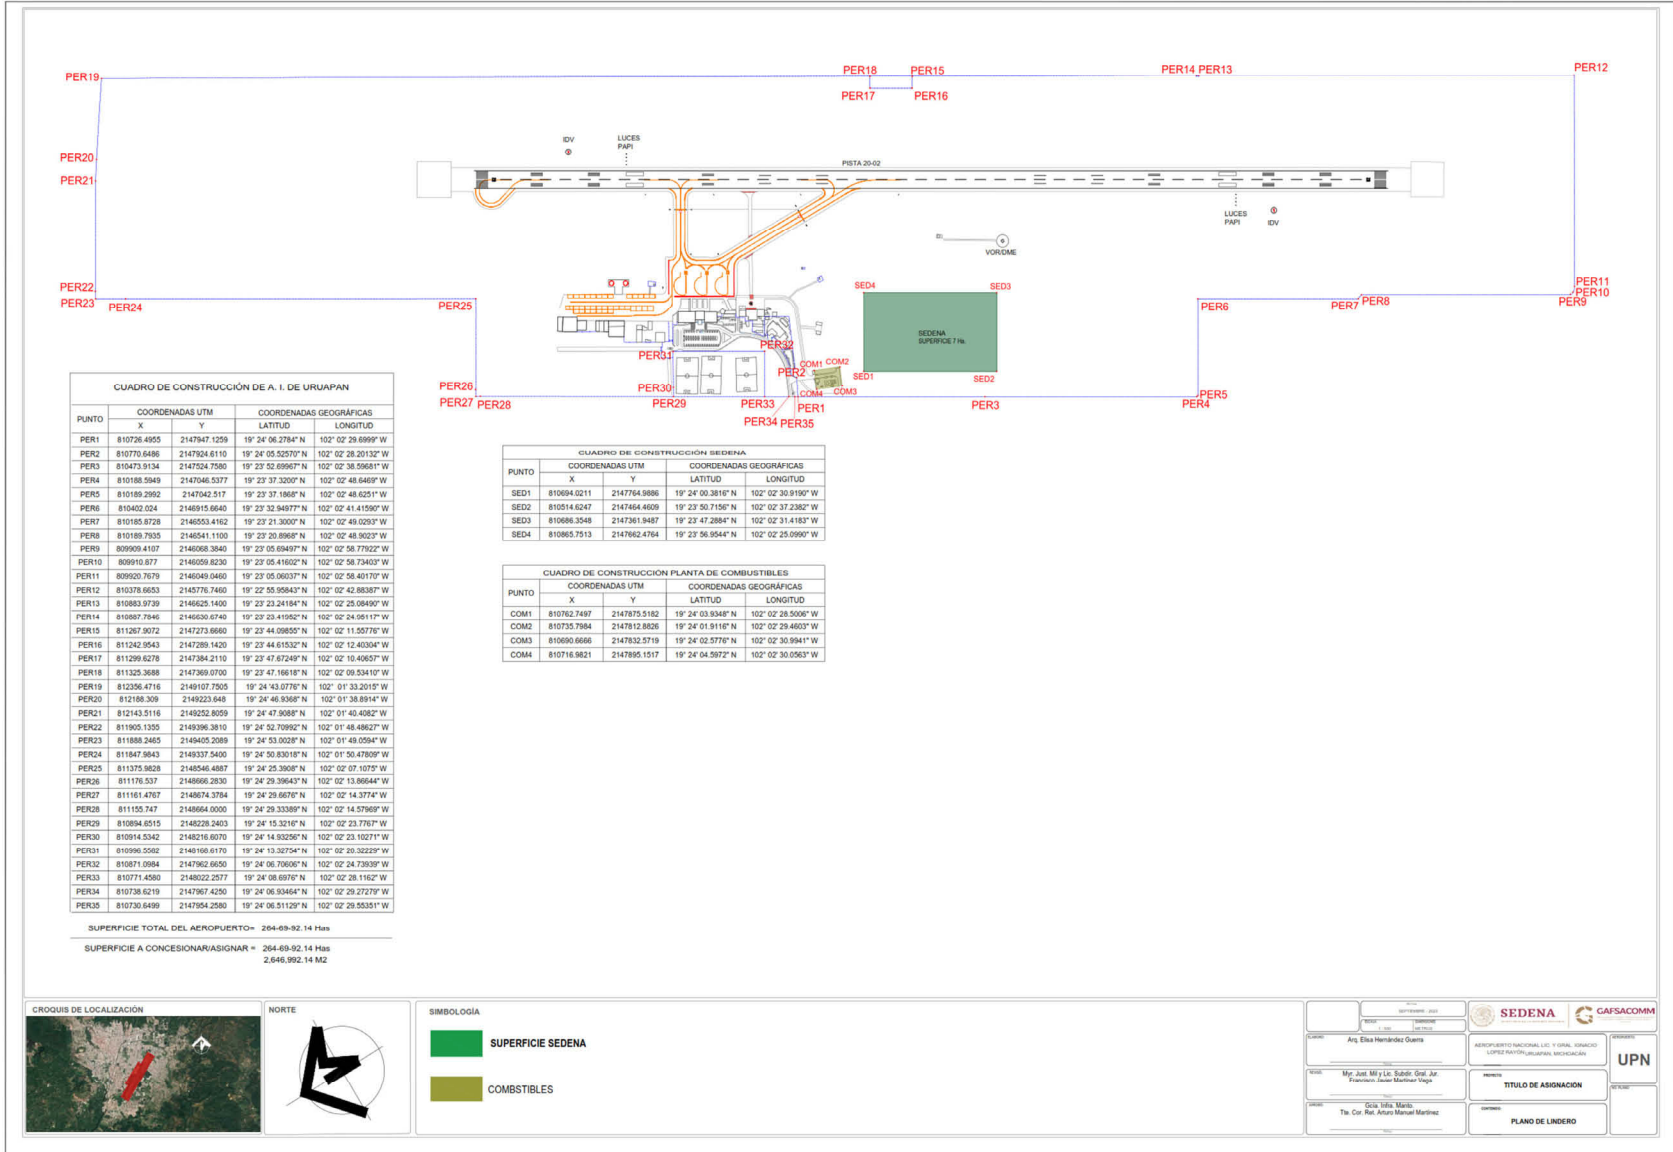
PER19
PER18 PER15
PER17 PER16
PER14 PER13
PER12
IDV
LUCES PAPI
PISTA 20-02
PER20
PER21
LUCES PAPI
IDV
VOR/DME
PER22
PER23 PER24
PER25
SED4
SED3
PER11
PER10
PER9
PER6
PER7 PER8
SEDENA SUPERFICIE 7 Ha.
PER31
PER32
COM1 COM2
PER2
SED1
SED2
PER26
PER27 PER28
PER30
PER29
PER33
PER34 PER35
PER1
COM4 COM3
PER3
PER5
PER4

CUADRO DE CONSTRUCCIÓN DE A. I. DE URUAPAN

| PUNTO | COORDENADAS UTM X | COORDENADAS UTM Y | COORDENADAS GEOGRÁFICAS LATITUD | COORDENADAS GEOGRÁFICAS LONGITUD |
|---|---|---|---|---|
| PER1 | 810726.4955 | 2147947.1259 | 19° 24' 06.2784" N | 102° 02' 29.6999" W |
| PER2 | 810770.6486 | 2147924.6110 | 19° 24' 05.52570" N | 102° 02' 28.20132" W |
| PER3 | 810473.9134 | 2147524.7580 | 19° 23' 52.69967" N | 102° 02' 38.59681" W |
| PER4 | 810188.5949 | 2147046.5377 | 19° 23' 37.3200" N | 102° 02' 48.6469" W |
| PER5 | 810189.2992 | 2147042.517 | 19° 23' 37.1868" N | 102° 02' 48.6251" W |
| PER6 | 810402.024 | 2146915.6640 | 19° 23' 32.94977" N | 102° 02' 41.41590" W |
| PER7 | 810185.8728 | 2146553.4162 | 19° 23' 21.3000" N | 102° 02' 49.0293" W |
| PER8 | 810189.7935 | 2146541.1100 | 19° 23' 20.8968" N | 102° 02' 48.9023" W |
| PER9 | 809909.4107 | 2146068.3840 | 19° 23' 05.69497" N | 102° 02' 58.77922" W |
| PER10 | 809910.877 | 2146059.8230 | 19° 23' 05.41602" N | 102° 02' 58.73403" W |
| PER11 | 809920.7679 | 2146049.0460 | 19° 23' 05.06037" N | 102° 02' 58.40170" W |
| PER12 | 810378.6653 | 2145776.7460 | 19° 22' 55.95843" N | 102° 02' 42.88387" W |
| PER13 | 810883.9739 | 2146625.1400 | 19° 23' 23.24184" N | 102° 02' 25.08490" W |
| PER14 | 810887.7846 | 2146630.6740 | 19° 23' 23.41952" N | 102° 02' 24.95117" W |
| PER15 | 811267.9072 | 2147273.6660 | 19° 23' 44.09855" N | 102° 02' 11.55776" W |
| PER16 | 811242.9543 | 2147289.1420 | 19° 23' 44.61532" N | 102° 02' 12.40304" W |
| PER17 | 811299.6278 | 2147384.2110 | 19° 23' 47.67249" N | 102° 02' 10.40657" W |
| PER18 | 811325.3688 | 2147369.0700 | 19° 23' 47.16618" N | 102° 02' 09.53410" W |
| PER19 | 812356.4716 | 2149107.7505 | 19° 24' 43.0776" N | 102° 01' 33.2015" W |
| PER20 | 812188.309 | 2149223.648 | 19° 24' 46.9368" N | 102° 01' 38.8914" W |
| PER21 | 812143.5116 | 2149252.8059 | 19° 24' 47.9088" N | 102° 01' 40.4082" W |
| PER22 | 811905.1355 | 2149396.3810 | 19° 24' 52.70992" N | 102° 01' 48.48627" W |
| PER23 | 811888.2465 | 2149405.2089 | 19° 24' 53.0028" N | 102° 01' 49.0594" W |
| PER24 | 811847.9843 | 2149337.5400 | 19° 24' 50.83018" N | 102° 01' 50.47809" W |
| PER25 | 811375.9828 | 2148546.4887 | 19° 24' 25.3908" N | 102° 02' 07.1075" W |
| PER26 | 811176.537 | 2148666.2830 | 19° 24' 29.39643" N | 102° 02' 13.86644" W |
| PER27 | 811161.4767 | 2148674.3784 | 19° 24' 29.6676" N | 102° 02' 14.3774" W |
| PER28 | 811155.747 | 2148664.0000 | 19° 24' 29.33389" N | 102° 02' 14.57969" W |
| PER29 | 810894.6515 | 2148228.2403 | 19° 24' 15.3216" N | 102° 02' 23.7767" W |
| PER30 | 810914.5342 | 2148216.6070 | 19° 24' 14.93256" N | 102° 02' 23.10271" W |
| PER31 | 810996.5582 | 2148168.6170 | 19° 24' 13.32754" N | 102° 02' 20.32229" W |
| PER32 | 810871.0984 | 2147962.6650 | 19° 24' 06.70606" N | 102° 02' 24.73939" W |
| PER33 | 810771.4580 | 2148022.2577 | 19° 24' 08.6976" N | 102° 02' 28.1162" W |
| PER34 | 810738.6219 | 2147967.4250 | 19° 24' 06.93464" N | 102° 02' 29.27279" W |
| PER35 | 810730.6499 | 2147954.2580 | 19° 24' 06.51129" N | 102° 02' 29.55351" W |

SUPERFICIE TOTAL DEL AEROPUERTO= 264-69-92.14 Has
SUPERFICIE A CONCESIONAR/ASIGNAR = 264-69-92.14 Has
2,646,992.14 M2

CUADRO DE CONSTRUCCIÓN SEDENA

| PUNTO | COORDENADAS UTM X | COORDENADAS UTM Y | COORDENADAS GEOGRÁFICAS LATITUD | COORDENADAS GEOGRÁFICAS LONGITUD |
|---|---|---|---|---|
| SED1 | 810694.0211 | 2147764.9886 | 19° 24' 00.3816" N | 102° 02' 30.9190" W |
| SED2 | 810514.6247 | 2147464.4609 | 19° 23' 50.7156" N | 102° 02' 37.2382" W |
| SED3 | 810686.3548 | 2147361.9487 | 19° 23' 47.2884" N | 102° 02' 31.4183" W |
| SED4 | 810865.7513 | 2147662.4764 | 19° 23' 56.9544" N | 102° 02' 25.0990" W |

CUADRO DE CONSTRUCCION PLANTA DE COMBUSTIBLES

| PUNTO | COORDENADAS UTM X | COORDENADAS UTM Y | COORDENADAS GEOGRÁFICAS LATITUD | COORDENADAS GEOGRÁFICAS LONGITUD |
|---|---|---|---|---|
| COM1 | 810762.7497 | 2147875.5182 | 19° 24' 03.9348" N | 102° 02' 28.5006" W |
| COM2 | 810735.7984 | 2147812.8826 | 19° 24' 01.9116" N | 102° 02' 29.4603" W |
| COM3 | 810690.6666 | 2147832.5719 | 19° 24' 02.5776" N | 102° 02' 30.9941" W |
| COM4 | 810716.9821 | 2147895.1517 | 19° 24' 04.5972" N | 102° 02' 30.0563" W |

CROQUIS DE LOCALIZACIÓN
NORTE
SIMBOLOGIA
SUPERFICIE SEDENA
COMBSTIBLES

SEPTIEMBRE - 2022
1 : 500
METROS
Arq. Elisa Hernández Guerra
Myr. Just. Mil y Lic. Subdir. Gral. Jur. Francisco Javier Martínez Vega
Gcia. Infra. Manto
Tte. Cor. Ret. Arturo Manuel Martínez
SEDENA
GAFSACOMM
AEROPUERTO NACIONAL LIC. Y GRAL. IGNACIO LOPEZ RAYÓN URUAPAN, MICHOACÁN
UPN
TITULO DE ASIGNACIÓN
PLANO DE LINDERO